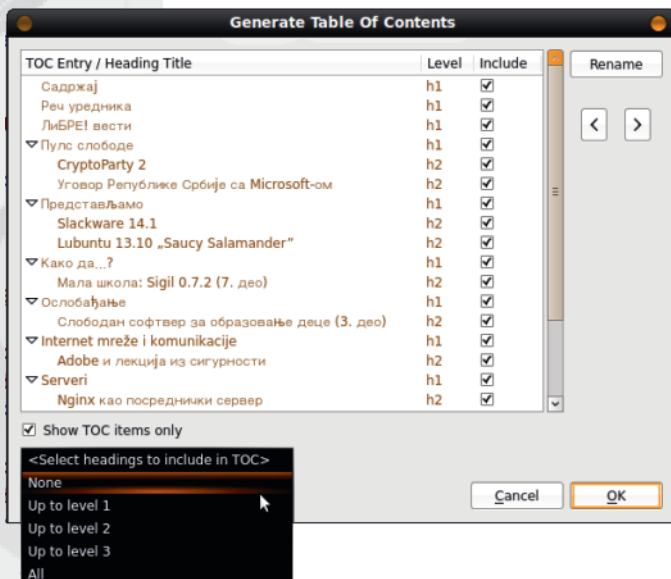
Generate Table Of Contents

| TOC Entry / Heading Title | Level | Include |
|---|---|---|
| Садржај | h1 | ☑ |
| Реч уредника | h1 | ☑ |
| ЛиБРЕ! вести | h1 | ☑ |
| Пулс слободе | h1 | ☑ |
| CryptoParty 2 | h2 | ☑ |
| Уговор Републике Србије са Microsoft-ом | h2 | ☑ |
| Представљамо | h1 | ☑ |
| Slackware 14.1 | h2 | ☑ |
| Lubuntu 13.10 „Saucy Salamander" | h2 | ☑ |
| Како да...? | h1 | ☑ |
| Мала школа: Sigil 0.7.2 (7. део) | h2 | ☑ |
| Ослобађање | h1 | ☑ |
| Слободан софтвер за образовање деце (3. део) | h2 | ☑ |
| Internet mreže i komunikacije | h1 | ☑ |
| Adobe и лекција из сигурности | h2 | ☑ |
| Serveri | h1 | ☑ |
| Nginx као посреднички сервер | h2 | ☑ |

Rename

<

>

☑ Show TOC items only

<Select headings to include in TOC>
None
Up to level 1
Up to level 2
Up to level 3
All

Cancel

OK